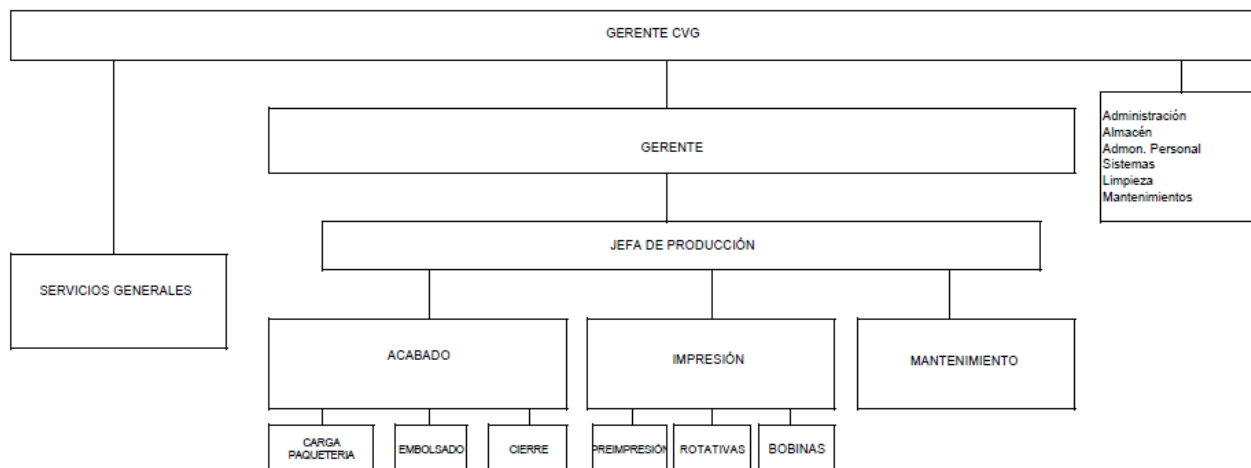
GERENTE CVG

Administración
Almacén
Admon. Personal
Sistemas
Limpieza
Mantenimientos

GERENTE

JEFA DE PRODUCCIÓN

SERVICIOS GENERALES

ACABADO

IMPRESIÓN

MANTENIMIENTO

CARGA PAQUETERIA

EMBOLSADO

CIERRE

PREIMPRESIÓN

ROTATIVAS

BOBINAS